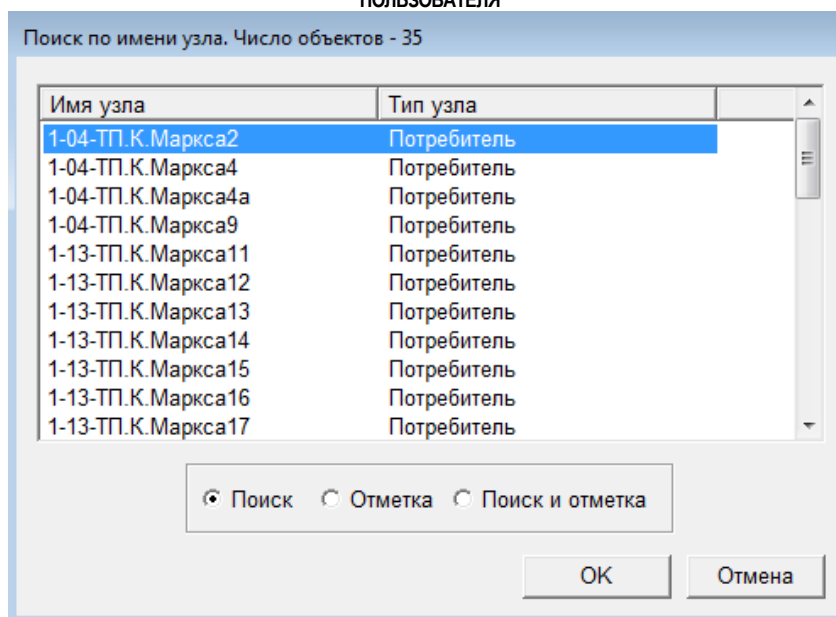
ПОЛЬЗОВАТЕЛЯ

Поиск по имени узла. Число объектов - 35

| Имя узла | Тип узла |
|---|---|
| 1-04-ТП.К.Маркса2 | Потребитель |
| 1-04-ТП.К.Маркса4 | Потребитель |
| 1-04-ТП.К.Маркса4а | Потребитель |
| 1-04-ТП.К.Маркса9 | Потребитель |
| 1-13-ТП.К.Маркса11 | Потребитель |
| 1-13-ТП.К.Маркса12 | Потребитель |
| 1-13-ТП.К.Маркса13 | Потребитель |
| 1-13-ТП.К.Маркса14 | Потребитель |
| 1-13-ТП.К.Маркса15 | Потребитель |
| 1-13-ТП.К.Маркса16 | Потребитель |
| 1-13-ТП.К.Маркса17 | Потребитель |

Поиск  Отметка  Поиск и отметка

OK  Отмена